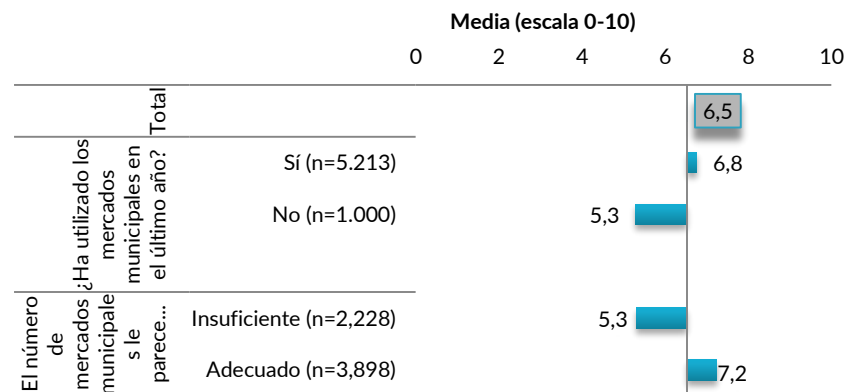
Media (escala 0-10)

0 2 4 6 8 10

| | | |
|---|---|---|
| Total | | 6,5 |
| ¿Ha utilizado los mercados municipales en el último año? | Sí (n=5.213) | 6,8 |
| | No (n=1.000) | 5,3 |
| El número de mercados municipales le parece... | Insuficiente (n=2,228) | 5,3 |
| | Adecuado (n=3,898) | 7,2 |